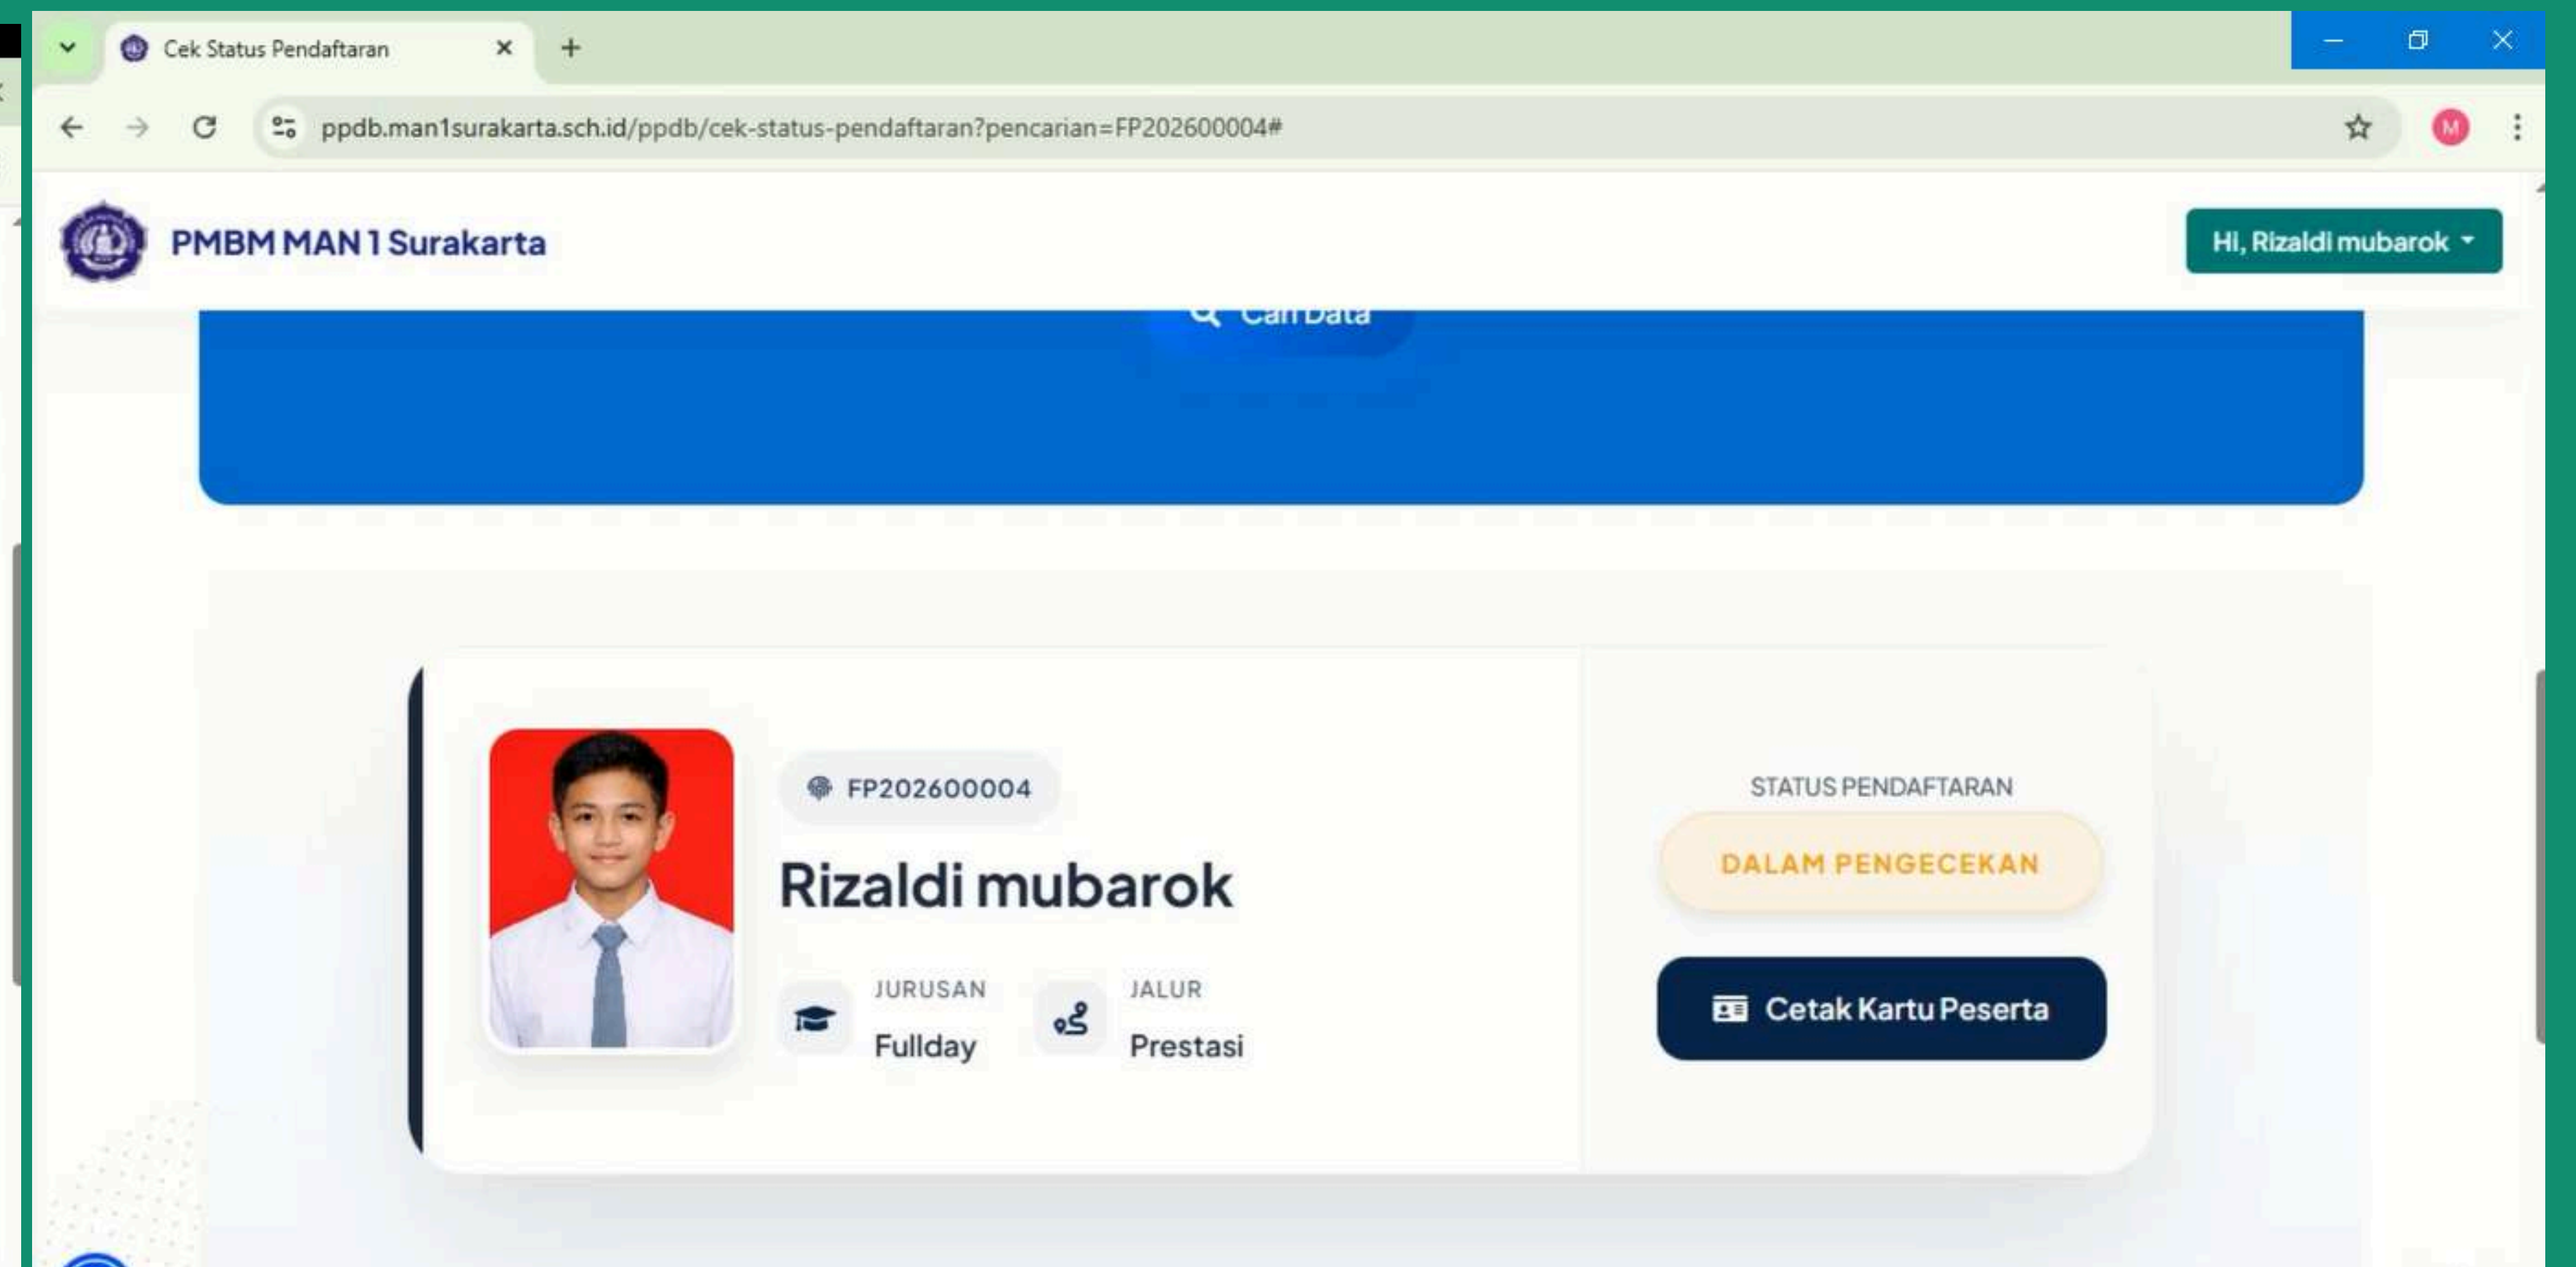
Cek Status Pendaftaran

ppdb.man1surakarta.sch.id/ppdb/cek-status-pendaftaran?pencarian=FP202600004#

PMBM MAN 1 Surakarta

Hi, Rizaldi mubarok

Cari Data

FP202600004

Rizaldi mubarok

JURUSAN
Fullday

JALUR
Prestasi

STATUS PENDAFTARAN

DALAM PENGECEKAN

Cetak Kartu Peserta